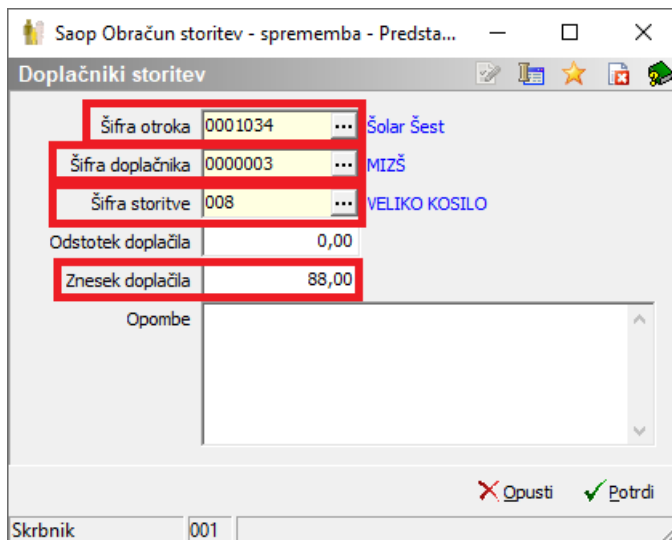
Saop Obračun storitev - sprememba - Predsta...

Doplačniki storitev

Šifra otroka 0001034 ... Šolar Šest

Šifra doplačnika 0000003 ... MIZŠ

Šifra storitve 008 ... VELIKO KOSILO

Odstotek doplačila 0,00

Znesek doplačila 88,00

Opombe

Opusti Potrdi

Skrbnik 001